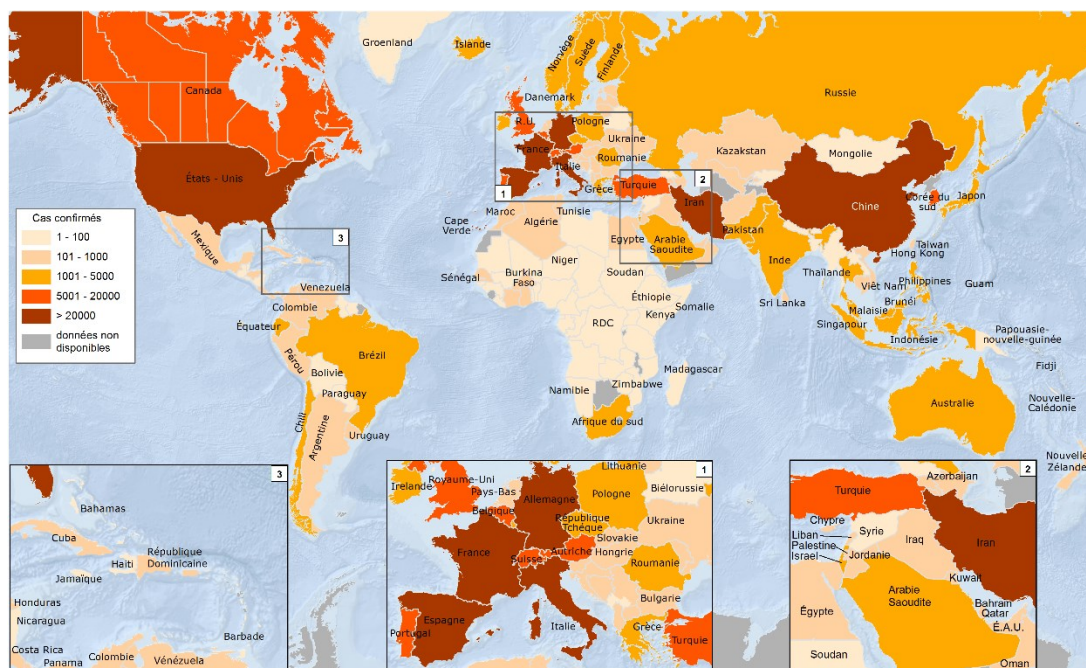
Groenland
Islande
Norvège
Suède
Finlande
Danemark
R.U.
Pologne
Ukraine
France
Italie
Roumanie
Grèce
Turquie
Kazakstan
Mongolie
Russie
Canada
États - Unis
Chine
Corée du sud
Japon
Iran
1
2
3
Cas confirmés
1 - 100
101 - 1000
1001 - 5000
5001 - 20000
> 20000
données non disponibles
Mexique
Venezuela
Colombie
Équateur
Pérou
Brézil
Bolivie
Paraguay
Chili
Argentine
Uruguay
Cape Verde
Maroc
Algérie
Tunisie
Egypte
Arabie Saoudite
Pakistan
Inde
Taiwan
Hong Kong
Thaïlande
Philippines
Guam
Viêt Nam
Brunéi
Malaisie
Singapour
Indonésie
Papouasie-nouvelle-guinée
Fidji
Sénégal
Burkina Faso
Niger
Soudan
Éthiopie
Somalie
Kenya
RDC
Sri Lanka
Madagascar
Zimbabwe
Namible
Afrique du sud
Australie
Nouvelle-Calédonie
Nouvelle-Zélande
Bahamas
Cuba
Haiti
République Dominicaine
Jamaïque
Honduras
Nicaragua
Costa Rica
Panama
Colombie
Vénézuela
Barbade
Lithuanie
Irelande
Royaume-Uni
Pays-Bas
Belgique
Allemagne
Biélorussie
Pologne
République Tchèque
Slovakie
Ukraine
France
Suisse
Autriche
Hongrie
Roumanie
Bulgarie
Espagne
Portugal
Italie
Grèce
Turquie
Azerbaïjan
Chypre
Syrie
Liban
Palestine
Israel
Jordanie
Iraq
Iran
Kuwait
Arabie Saoudite
Bahrain
Qatar
É.A.U.
Égypte
Soudan
Oman